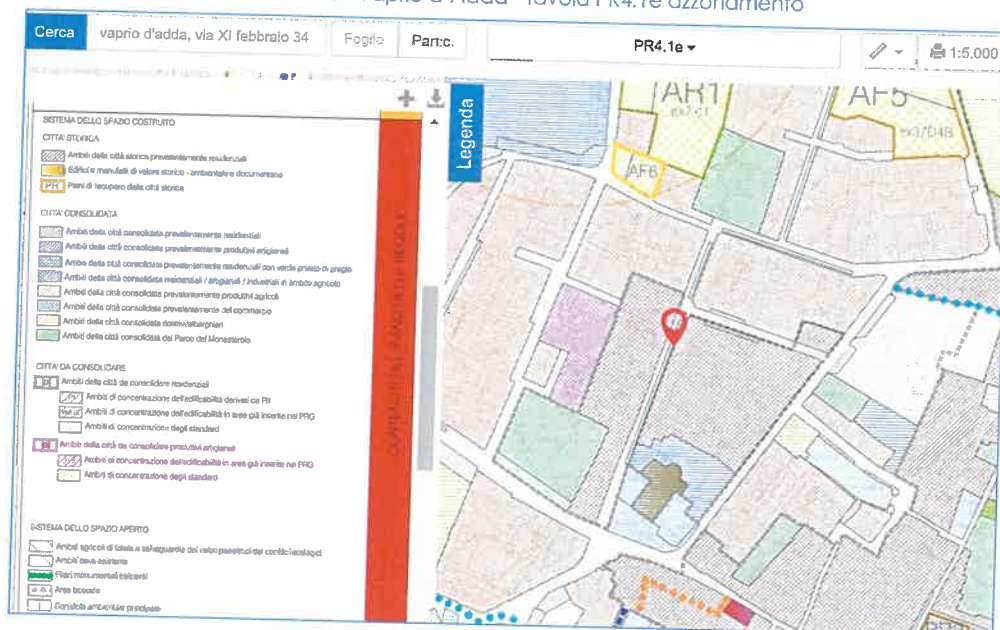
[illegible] Vaprio d'Adda - Tavola PR4.1e azzonamento

Cerca vaprio d'adda, via XI febbraio 34 Foglio Part.c. PR4.1e 1:5.000

Legenda

SISTEMA DELLO SPAZIO COSTRUITO

CITTA' STORICA
Ambiti della città storica prevalentemente residenziali
Edifici e manufatti di valore storico - ambientale e documentario
PR Piani di recupero della città storica

CITTA' CONSOLIDATA
Ambiti della città consolidata prevalentemente residenziali
Ambiti della città consolidata prevalentemente produttivi artigianali
Ambiti della città consolidata prevalentemente residenziali con verde privato di pregio
Ambiti della città consolidata residenziali / artigianali / industriali in ambito agricolo
Ambiti della città consolidata prevalentemente produttivi agricoli
Ambiti della città consolidata prevalentemente del commercio
Ambiti della città consolidata ricettivi/alberghieri
Ambiti della città consolidata del Parco del Monasterolo

CITTA' DA CONSOLIDARE
Ambiti della città da consolidare residenziali
Ambiti di concentrazione dell'edificabilità derivati da PII
Ambiti di concentrazione dell'edificabilità in aree già inserite nel PRG
Ambiti di concentrazione degli standard
Ambiti della città da consolidare produttivi artigianali
Ambiti di concentrazione dell'edificabilità in aree già inserite nel PRG
Ambiti di concentrazione degli standard

SISTEMA DELLO SPAZIO APERTO
Ambiti agricoli di tutela e salvaguardia dei valori paesistici dei coni/corridoi ecologici
Ambiti cave esistenti
Filari monumentali esistenti
Aree boscate
Corridoio ambientale principale

AR1 AF5 AF6